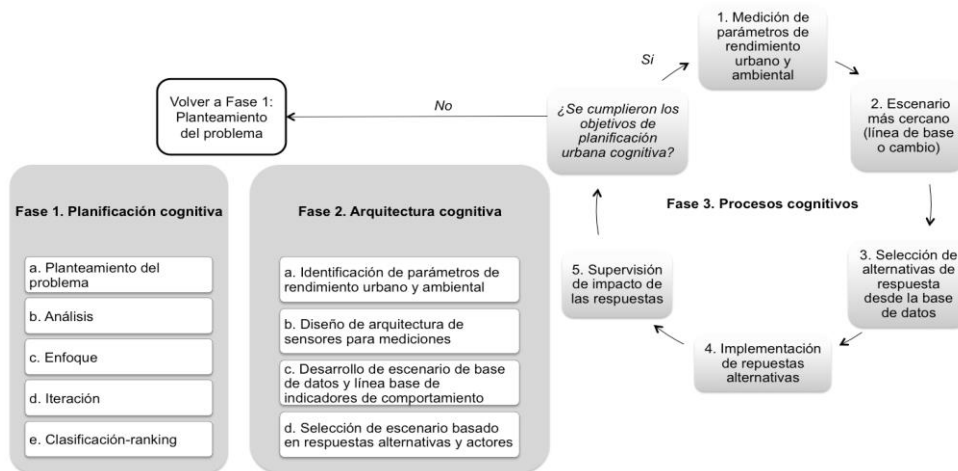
Volver a Fase 1: Planteamiento del problema

No

¿Se cumplieron los objetivos de planificación urbana cognitiva?

Si

1. Medición de parámetros de rendimiento urbano y ambiental

2. Escenario más cercano (línea de base o cambio)

3. Selección de alternativas de respuesta desde la base de datos

4. Implementación de repuestas alternativas

5. Supervisión de impacto de las respuestas

Fase 3. Procesos cognitivos

Fase 1. Planificación cognitiva

a. Planteamiento del problema

b. Análisis

c. Enfoque

d. Iteración

e. Clasificación-ranking

Fase 2. Arquitectura cognitiva

a. Identificación de parámetros de rendimiento urbano y ambiental

b. Diseño de arquitectura de sensores para mediciones

c. Desarrollo de escenario de base de datos y línea base de indicadores de comportamiento

d. Selección de escenario basado en respuestas alternativas y actores